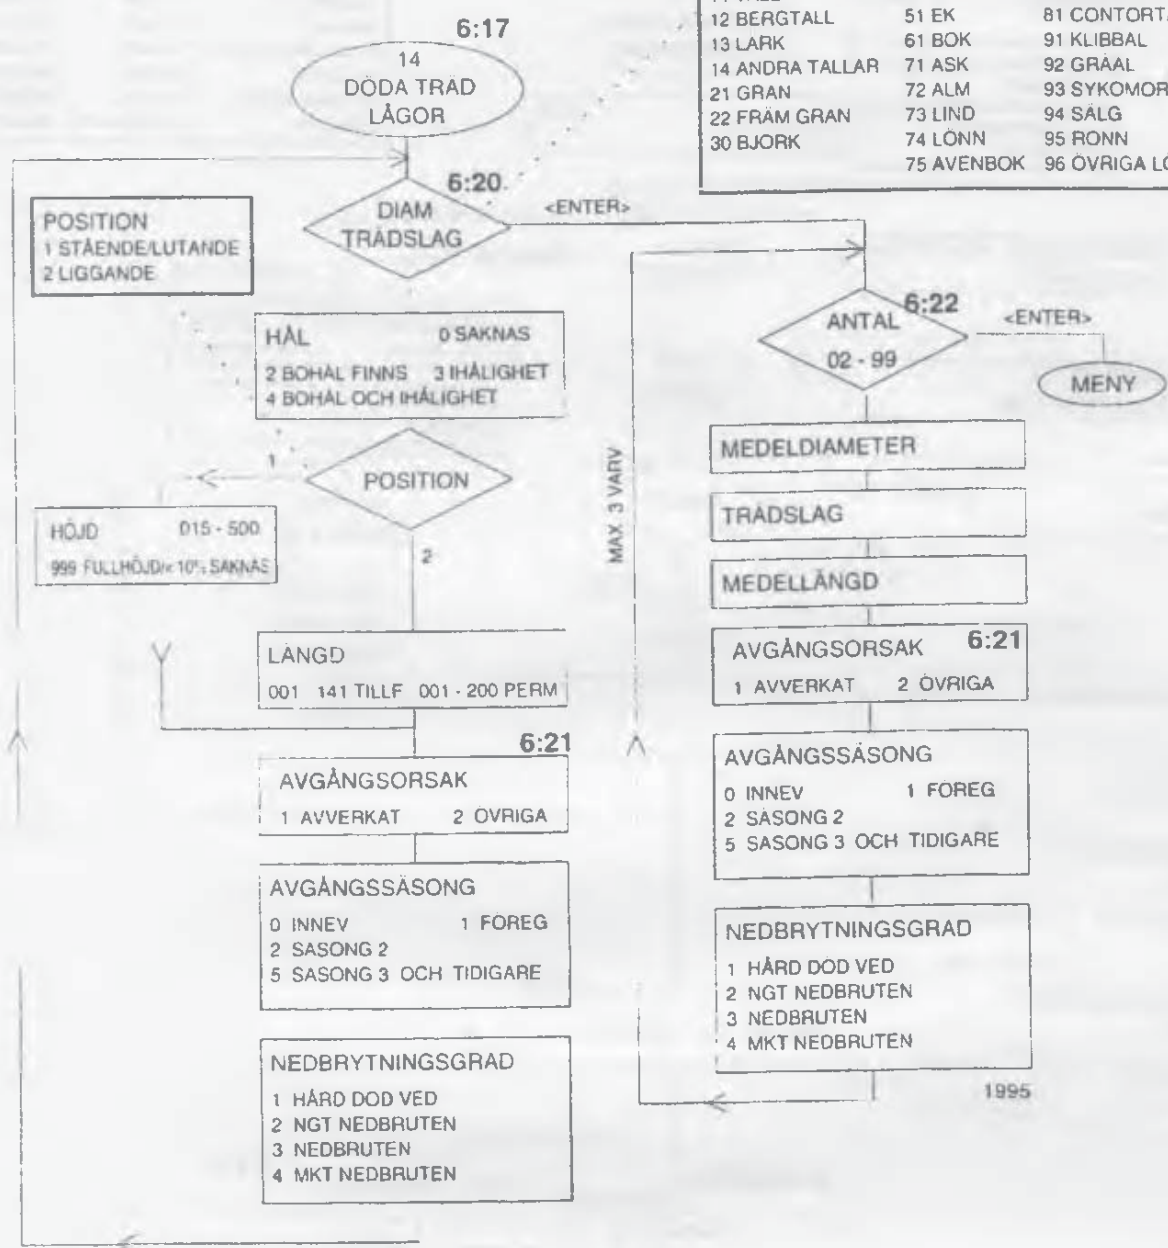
6:17

14
DÖDA TRAD
LÅGOR

| 11 TALL | | |
|---|---|---|
| 12 BERGTALL | 51 EK | 81 CONTORTA |
| 13 LARK | 61 BOK | 91 KLIBBAL |
| 14 ANDRA TALLAR | 71 ASK | 92 GRÅAL |
| 21 GRAN | 72 ALM | 93 SYKOMOR |
| 22 FRÄM GRAN | 73 LIND | 94 SÄLG |
| 30 BJORK | 74 LÖNN | 95 RONN |
| | 75 AVENBOK | 96 ÖVRIGA LÖ |

6:20

DIAM
TRÄDSLAG

<ENTER>

POSITION
1 STÅENDE/LUTANDE
2 LIGGANDE

HÅL 0 SAKNAS
2 BOHÅL FINNS 3 IHÅLIGHET
4 BOHÅL OCH IHÅLIGHET

1

POSITION

2

HÖJD 015 - 500
999 FULLHÖJD/<10% SAKNAS

LÄNGD
001 141 TILLF 001 - 200 PERM

6:21
AVGÅNGSORSAK
1 AVVERKAT 2 OVRIGA

AVGÅNGSSÄSONG
0 INNEV 1 FOREG
2 SASONG 2
5 SASONG 3 OCH TIDIGARE

NEDBRYTNINGSGRAD
1 HÅRD DOD VED
2 NGT NEDBRUTEN
3 NEDBRUTEN
4 MKT NEDBRUTEN

MAX 3 VARV

6:22
ANTAL
02 - 99

<ENTER>

MENY

MEDELDIAMETER

TRÄDSLAG

MEDELLÄNGD

AVGÅNGSORSAK 6:21
1 AVVERKAT 2 ÖVRIGA

AVGÅNGSSÄSONG
0 INNEV 1 FOREG
2 SÄSONG 2
5 SASONG 3 OCH TIDIGARE

NEDBRYTNINGSGRAD
1 HÅRD DOD VED
2 NGT NEDBRUTEN
3 NEDBRUTEN
4 MKT NEDBRUTEN

1995